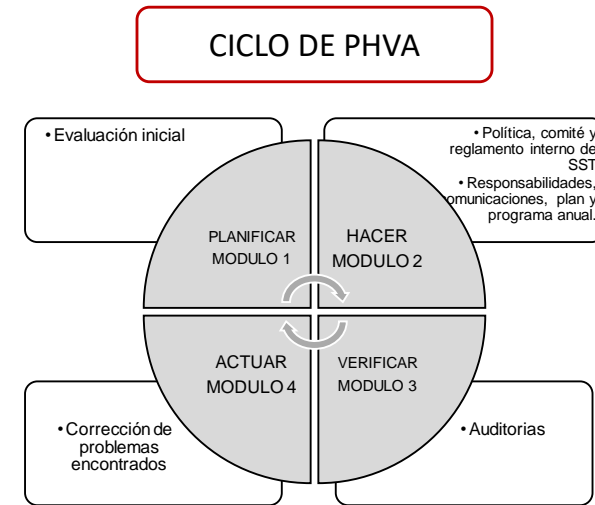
CICLO DE PHVA

• Evaluación inicial

• Política, comité y reglamento interno de SST
• Responsabilidades, omunicaciones, plan y programa anual.

PLANIFICAR MODULO 1

HACER MODULO 2

ACTUAR MODULO 4

VERIFICAR MODULO 3

• Corrección de problemas encontrados

• Auditorias